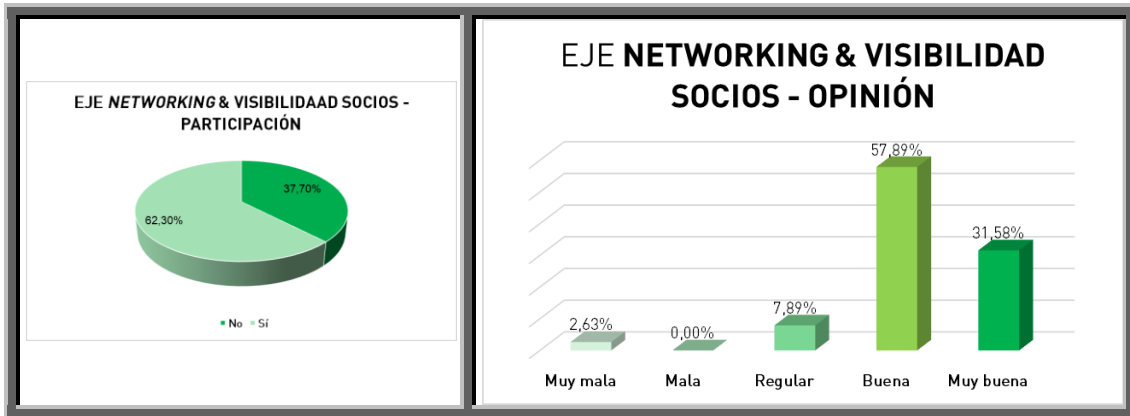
EJE *NETWORKING* & VISIBILIDAAD SOCIOS - PARTICIPACIÓN

37,70%

62,30%

No Sí

EJE **NETWORKING & VISIBILIDAD SOCIOS - OPINIÓN**

2,63%
0,00%
7,89%
57,89%
31,58%

Muy mala
Mala
Regular
Buena
Muy buena